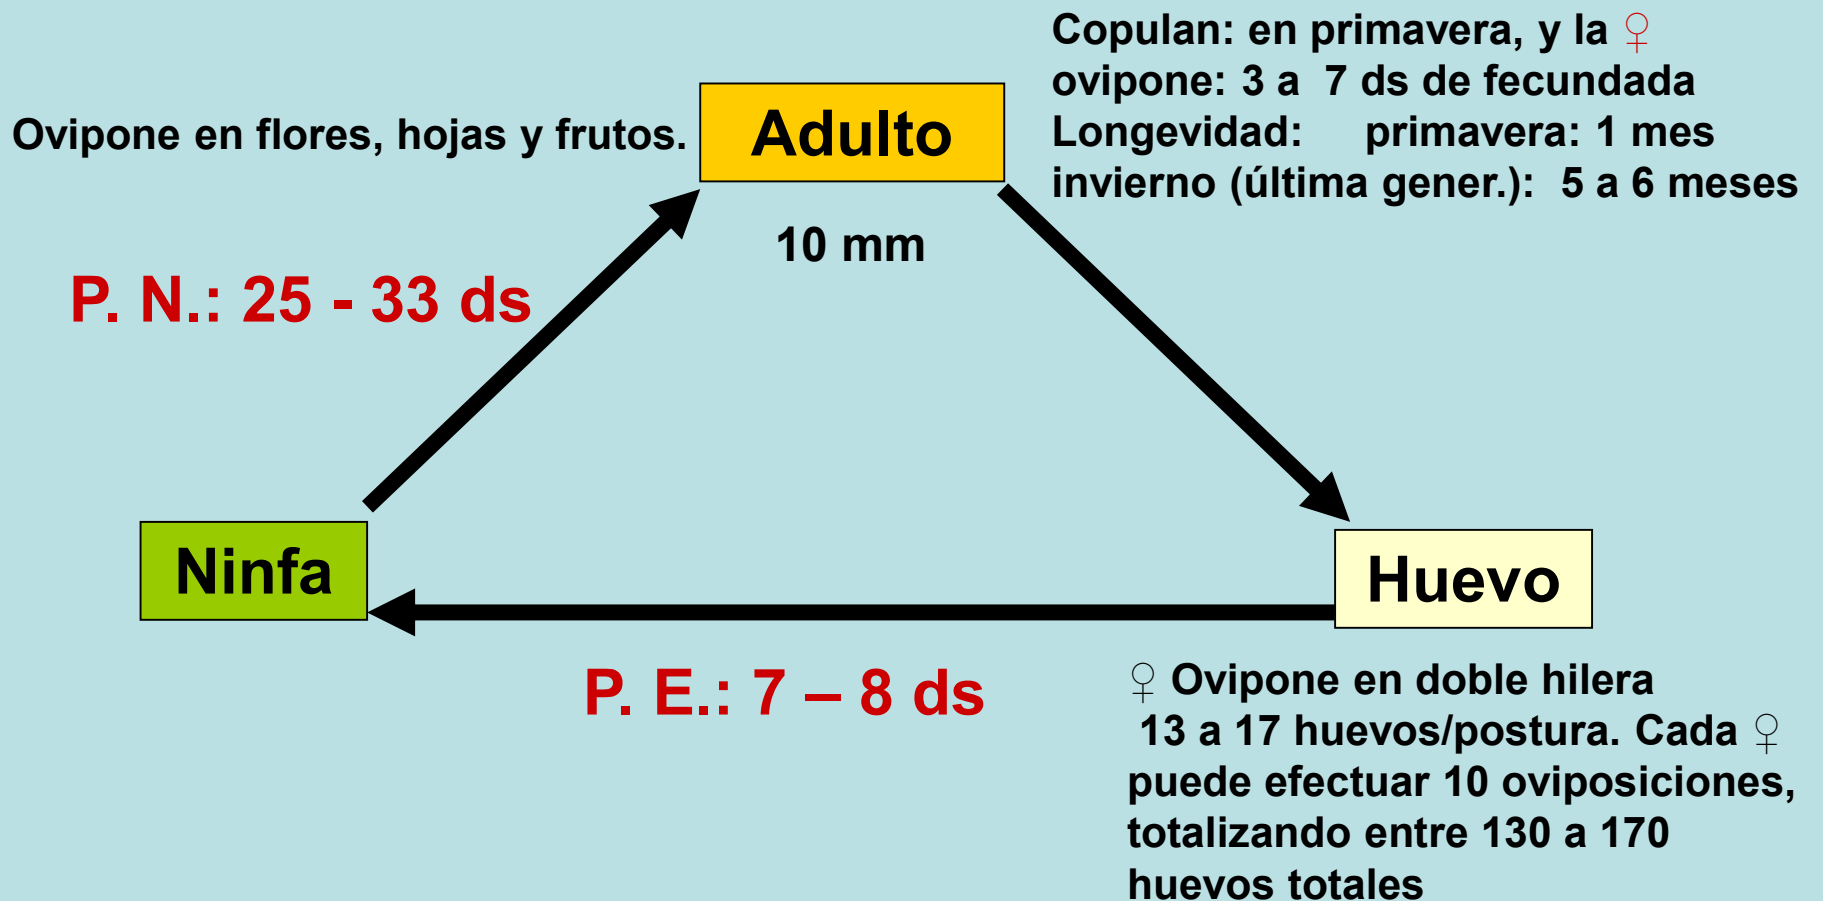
Copulan: en primavera, y la ♀ ovipone: 3 a 7 ds de fecundada
Longevidad: primavera: 1 mes
invierno (última gener.): 5 a 6 meses

Ovipone en flores, hojas y frutos.

Adulto

10 mm

P. N.: 25 - 33 ds

Ninfa

Huevo

P. E.: 7 – 8 ds

♀ Ovipone en doble hilera 13 a 17 huevos/postura. Cada ♀ puede efectuar 10 oviposiciones, totalizando entre 130 a 170 huevos totales